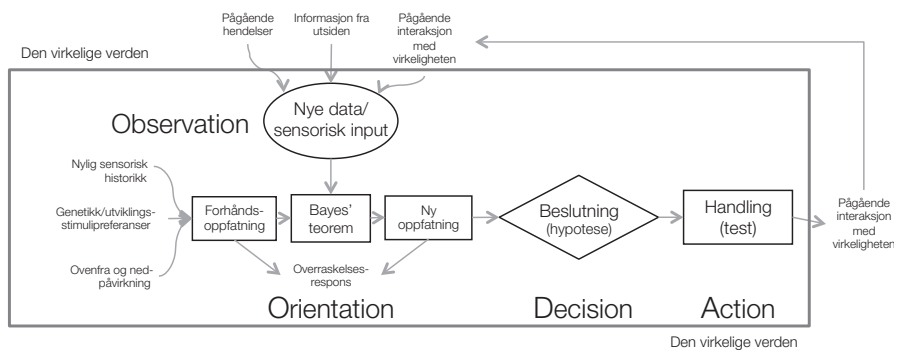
Pågående hendelser

Informasjon fra utsiden

Pågående interaksjon med virkeligheten

Den virkelige verden

Nye data/ sensorisk input

Observation

Nylig sensorisk historikk

Genetikk/utviklingsstimulipreferanser

Ovenfra og ned-påvirkning

Forhåndsoppfatning

Bayes' teorem

Ny oppfatning

Beslutning (hypotese)

Handling (test)

Pågående interaksjon med virkeligheten

Overraskelsesrespons

Orientation

Decision

Action

Den virkelige verden